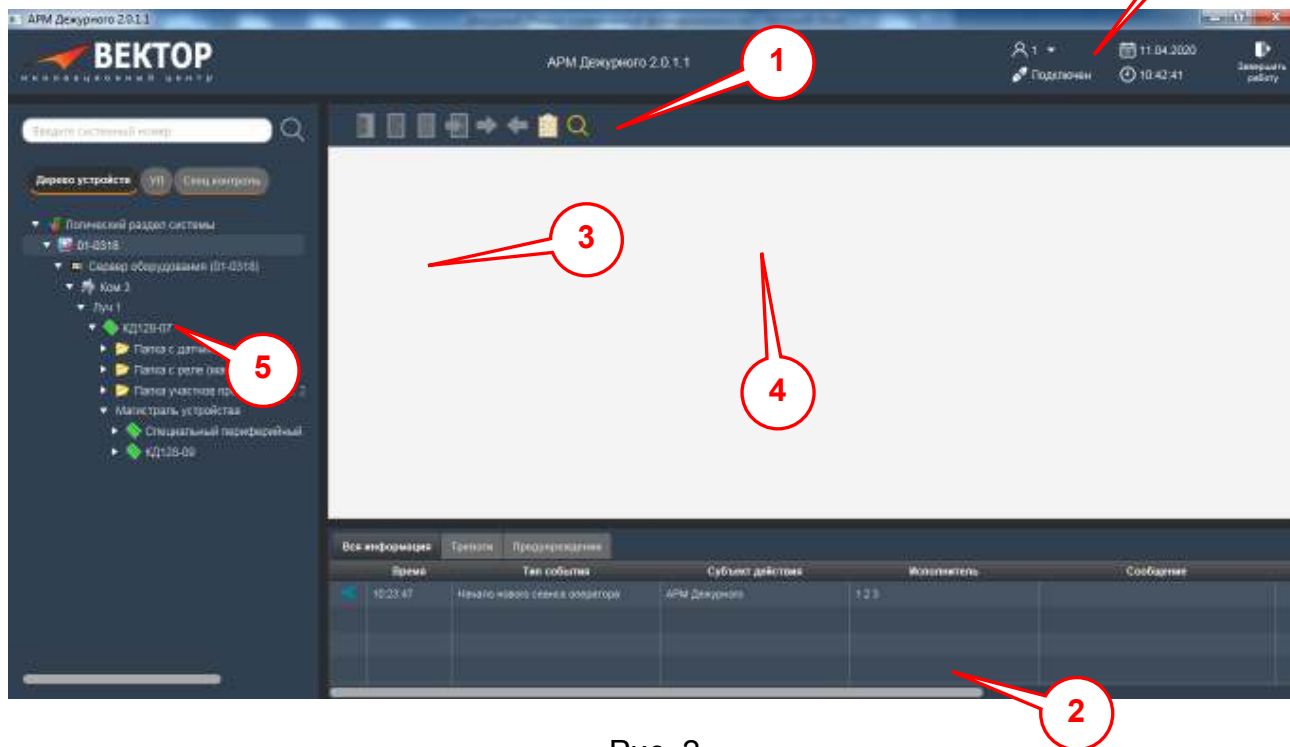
АРМ Дежурного 2.0.1.1

ВЕКТОР
инновационный центр

АРМ Дежурного 2.0.1.1

1
Подключен
11.04.2020
10:42:41
Завершить работу

1

Введите системный номер

Дерево устройств
УП
Спец.контроль

Логический раздел системы
01-0318
Сервер оборудования (01-0318)
Ком 3
Луч 1
КД128-07
Папка с датчи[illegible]
Папка с реле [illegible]
Папка участков пр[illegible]
Магистраль устройства
Специальный периферийный
КД128-09

5

3

4

Вся информация
Тревоги
Предупреждения

| | Время | Тип события | Субъект действия | Исполнитель | Сообщение |
|---|---|---|---|---|---|
| | 10:23:47 | Начало нового сеанса оператора | АРМ Дежурного | 1 2 3 | |

2

Рис. 2